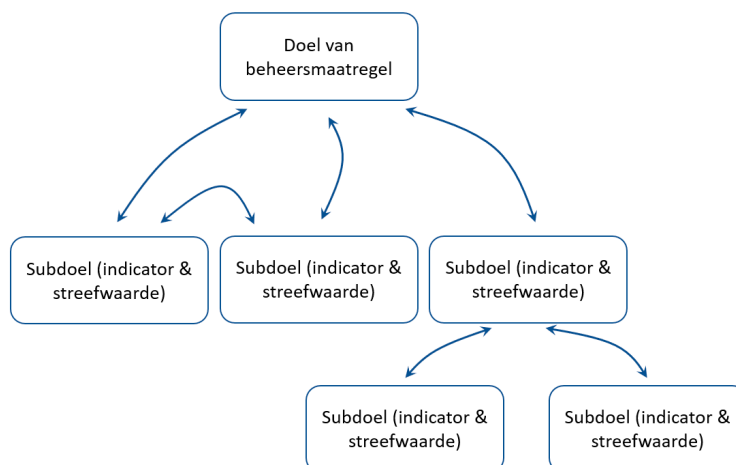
Doel van beheersmaatregel

Subdoel (indicator & streefwaarde)

Subdoel (indicator & streefwaarde)

Subdoel (indicator & streefwaarde)

Subdoel (indicator & streefwaarde)

Subdoel (indicator & streefwaarde)